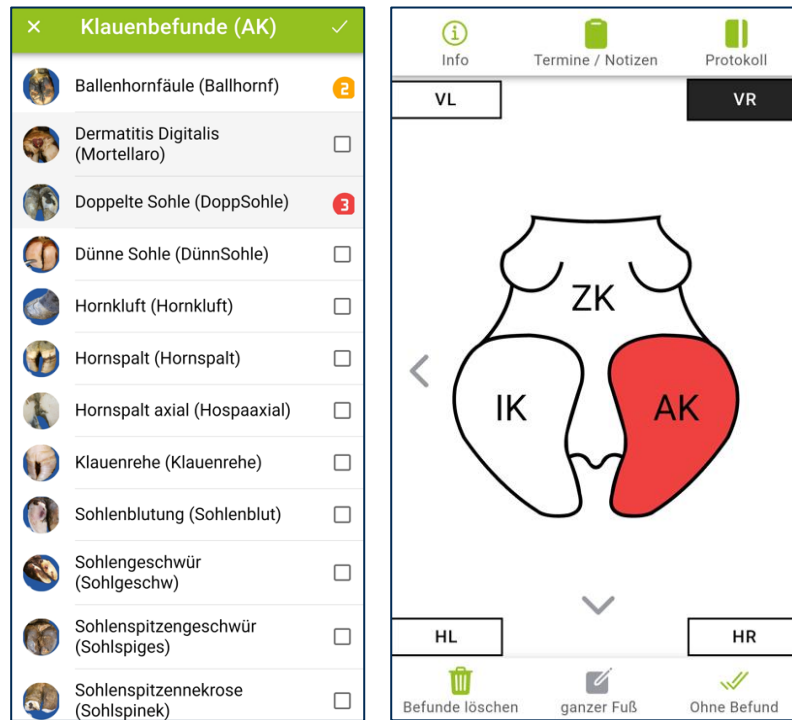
Klauenbefunde (AK)

Ballenhornfäule (Ballhornf) 2

Dermatitis Digitalis (Mortellaro)

Doppelte Sohle (DoppSohle) 3

Dünne Sohle (DünnSohle)

Hornkluft (Hornkluft)

Hornspalt (Hornspalt)

Hornspalt axial (Hospaaxial)

Klauenrehe (Klauenrehe)

Sohlenblutung (Sohlenblut)

Sohlengeschwür (Sohlgeschw)

Sohlenspitzengeschwür (Sohlspiges)

Sohlenspitzennekrose (Sohlspinek)

Info

Termine / Notizen

Protokoll

VL

VR

ZK

IK

AK

HL

HR

Befunde löschen

ganzer Fuß

Ohne Befund